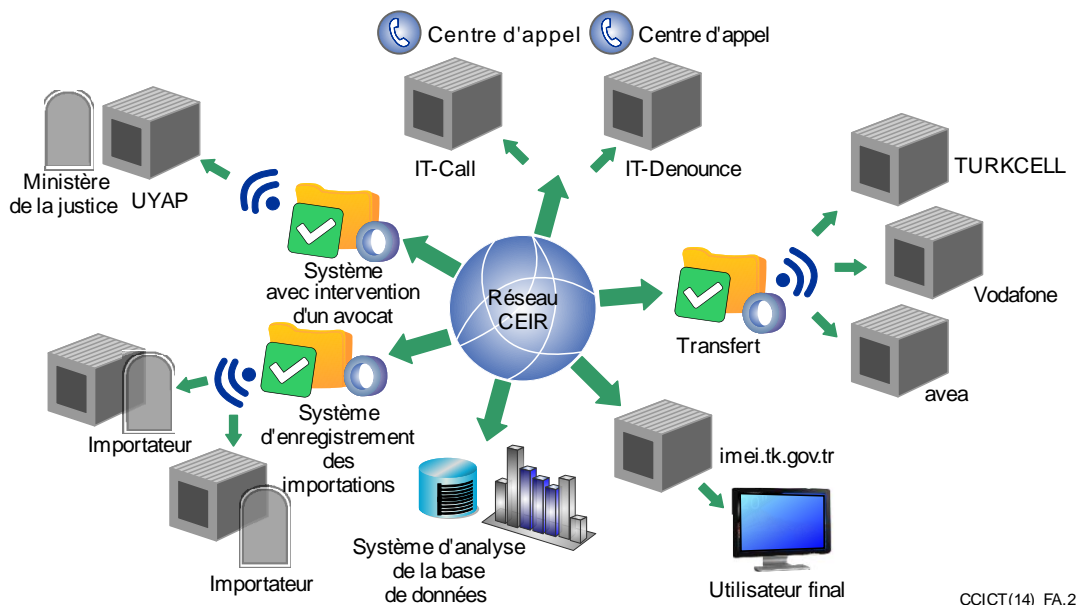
Centre d'appel
Centre d'appel
IT-Call
IT-Denounce
Ministère de la justice
UYAP
TURKCELL
Système avec intervention d'un avocat
Réseau CEIR
Transfert
Vodafone
avea
Système d'enregistrement des importations
Importateur
Importateur
imei.tk.gov.tr
Système d'analyse de la base de données
Utilisateur final
CCICT(14)_FA.2